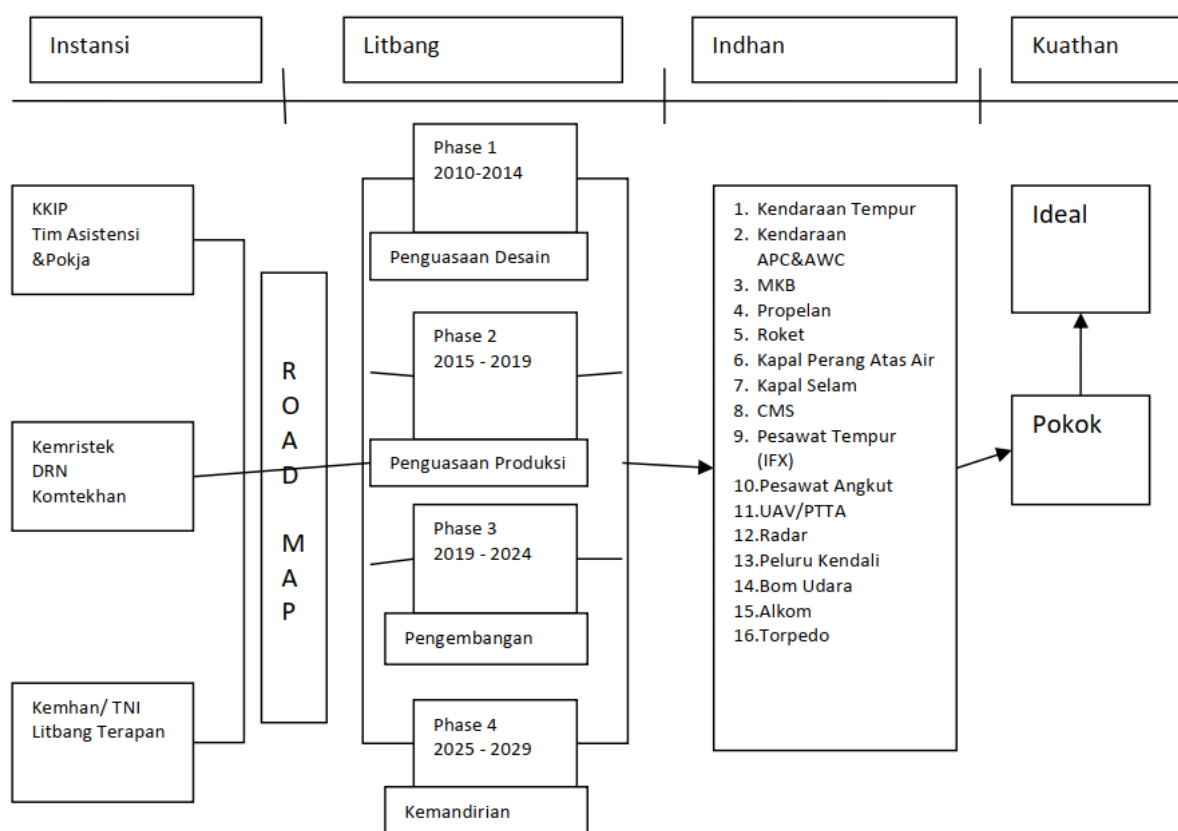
Instansi

Litbang

Indhan

Kuathan

KKIP
Tim Asistensi
&Pokja

Kemristek
DRN
Komtekhan

Kemhan/ TNI
Litbang Terapan

R
O
A
D

M
A
P

Phase 1
2010-2014

Penguasaan Desain

Phase 2
2015 - 2019

Penguasaan Produksi

Phase 3
2019 - 2024

Pengembangan

Phase 4
2025 - 2029

Kemandirian

1. Kendaraan Tempur
2. Kendaraan APC&AWC
3. MKB
4. Propelan
5. Roket
6. Kapal Perang Atas Air
7. Kapal Selam
8. CMS
9. Pesawat Tempur (IFX)
10.Pesawat Angkut
11.UAV/PTTA
12.Radar
13.Peluru Kendali
14.Bom Udara
15.Alkom
16.Torpedo

Ideal

Pokok